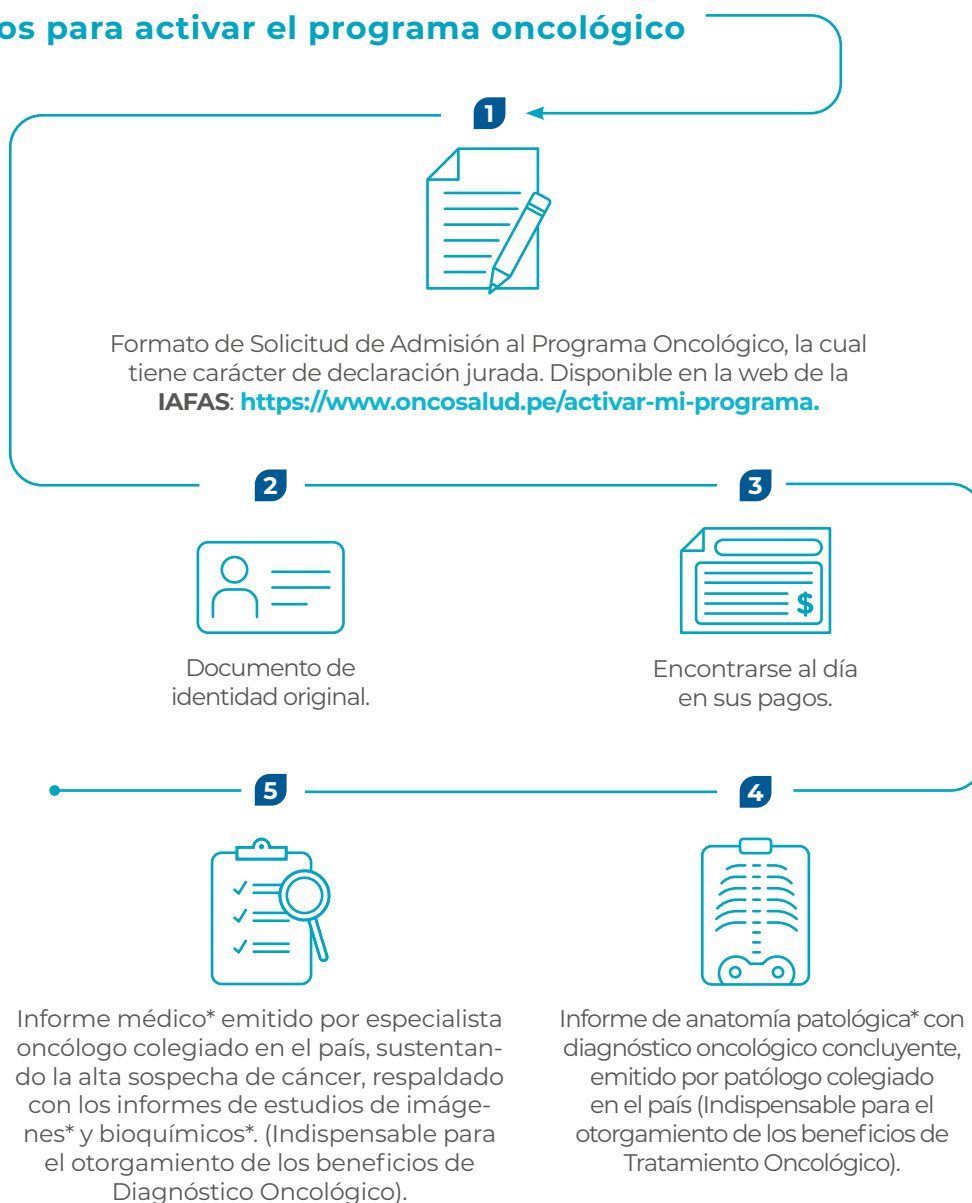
os para activar el programa oncológico

1

Formato de Solicitud de Admisión al Programa Oncológico, la cual tiene carácter de declaración jurada. Disponible en la web de la **IAFAS**: **https://www.oncosalud.pe/activar-mi-programa.**

2

Documento de identidad original.

3

$

Encontrarse al día en sus pagos.

5

Informe médico* emitido por especialista oncólogo colegiado en el país, sustentando la alta sospecha de cáncer, respaldado con los informes de estudios de imágenes* y bioquímicos*. (Indispensable para el otorgamiento de los beneficios de Diagnóstico Oncológico).

4

Informe de anatomía patológica* con diagnóstico oncológico concluyente, emitido por patólogo colegiado en el país (Indispensable para el otorgamiento de los beneficios de Tratamiento Oncológico).